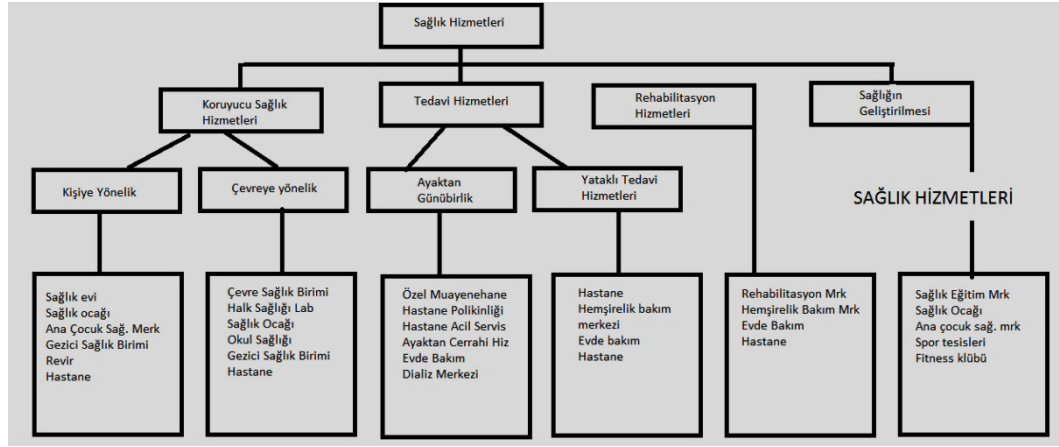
Sağlık Hizmetleri

Koruyucu Sağlık Hizmetleri

Tedavi Hizmetleri

Rehabilitasyon Hizmetleri

Sağlığın Geliştirilmesi

Kişiye Yönelik

Çevreye yönelik

Ayaktan Günübirlik

Yataklı Tedavi Hizmetleri

SAĞLIK HİZMETLERİ

Sağlık evi
Sağlık ocağı
Ana Çocuk Sağ. Merk
Gezici Sağlık Birimi
Revir
Hastane

Çevre Sağlık Birimi
Halk Sağlığı Lab
Sağlık Ocağı
Okul Sağlığı
Gezici Sağlık Birimi
Hastane

Özel Muayenehane
Hastane Polikinliği
Hastane Acil Servis
Ayaktan Cerrahi Hiz
Evde Bakım
Dializ Merkezi

Hastane
Hemşirelik bakım merkezi
Evde bakım
Hastane

Rehabilitasyon Mrk
Hemşirelik Bakım Mrk
Evde Bakım
Hastane

Sağlık Eğitim Mrk
Sağlık Ocağı
Ana çocuk sağ. mrk
Spor tesisleri
Fitness klübü